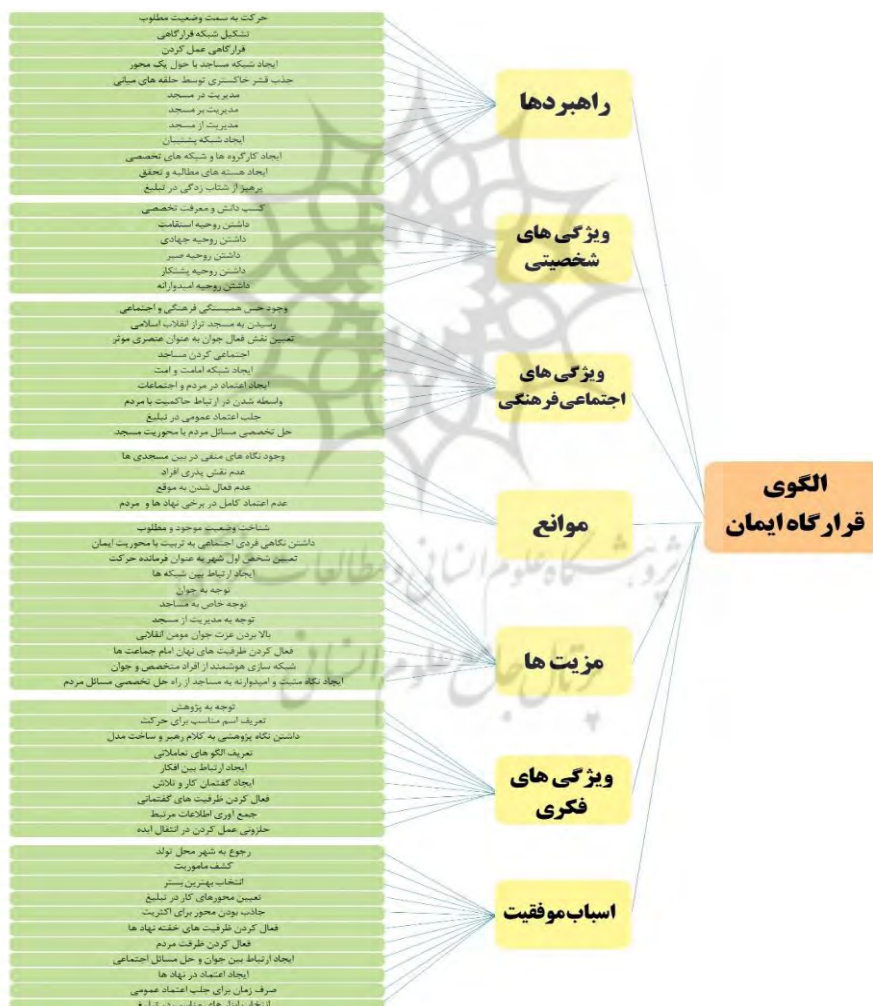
الگوی قرارگاه ایمان

راهبردها

حرکت به سمت وضعیت مطلوب
تشکیل شبکه قرارگاهی
قرارگاهی عمل کردن
ایجاد شبکه مساجد با حول یک محور
جذب قشر خاکستری توسط حلقه های میانی
مدیریت در مسجد
مدیریت بر مسجد
مدیریت از مسجد
ایجاد شبکه پشتیبان
ایجاد کارگروه ها و شبکه های تخصصی
ایجاد هسته های مطالعه و تحقق
پرهیز از شتاب زدگی در تبلیغ

ویژگی های شخصیتی

کسب دانش و معرفت تخصصی
داشتن روحیه استقامت
داشتن روحیه جهادی
داشتن روحیه صبر
داشتن روحیه پشتکار
داشتن روحیه امیدوارانه

ویژگی های اجتماعی‌فرهنگی

وجود حس همبستگی فرهنگی و اجتماعی
رسیدن به مسجد تراز انقلاب اسلامی
تعیین نقش فعال جوان به عنوان عنصری موثر
اجتماعی کردن مساجد
ایجاد شبکه امامت و امت
ایجاد اعتماد در مردم و اجتماعات
واسطه شدن در ارتباط حاکمیت با مردم
جلب اعتماد عمومی در تبلیغ
حل تخصصی مسائل مردم با محوریت مسجد

موانع

وجود نگاه های منفی در بین مسجدی ها
عدم نقش پذیری افراد
عدم فعال شدن به موقع
عدم اعتماد کامل در برخی نهاد ها و مردم

مزیت ها

شناخت وضعیت موجود و مطلوب
داشتن نگاهی فردی اجتماعی به تربیت با محوریت ایمان
تعیین شخص اول شهر به عنوان فرمانده حرکت
ایجاد ارتباط بین شبکه ها
توجه به جوان
توجه خاص به مساجد
توجه به مدیریت از مسجد
بالا بردن عزت جوان مومن انقلابی
فعال کردن ظرفیت های نهان امام جماعت ها
شبکه سازی هوشمند از افراد متخصص و جوان
ایجاد نگاه مثبت و امیدوارانه به مساجد از راه حل تخصصی مسائل مردم

ویژگی های فکری

توجه به پژوهش
تعریف اسم مناسب برای حرکت
داشتن نگاه پژوهشی به کلام رهبر و ساخت مدل
تعریف الگو های تعاملاتی
ایجاد ارتباط بین افکار
ایجاد گفتمان کار و تلاش
فعال کردن ظرفیت های گفتمانی
جمع آوری اطلاعات مرتبط
حلزونی عمل کردن در انتقال ایده

اسباب‌موفقیت

رجوع به شهر محل تولد
کشف ماموریت
انتخاب بهترین بستر
تعیین محورهای کار در تبلیغ
جاذب بودن محور برای اکثریت
فعال کردن ظرفیت های خفته نهاد ها
فعال کردن ظرفیت مردم
ایجاد ارتباط بین جوان و حل مسائل اجتماعی
ایجاد اعتماد در نهاد ها
صرف زمان برای جلب اعتماد عمومی
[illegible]